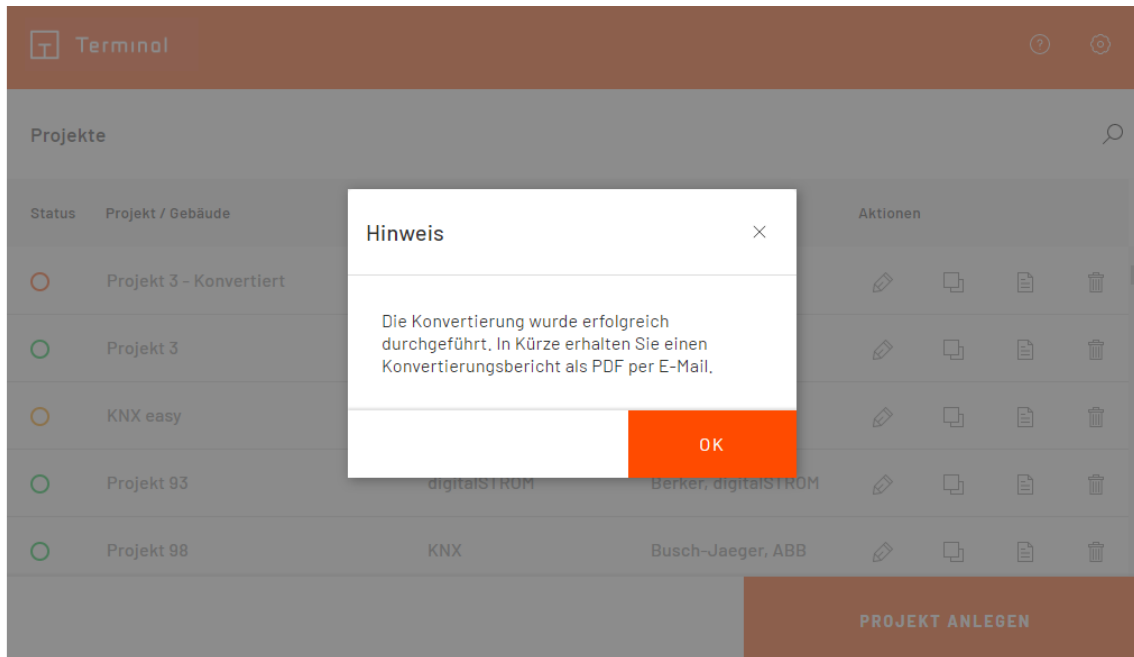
Terminal

Projekte

| Status | Projekt / Gebäude | | | Aktionen |
|---|---|---|---|---|
| | Projekt 3 - Konvertiert | | | |
| | Projekt 3 | | | |
| | KNX easy | | | |
| | Projekt 93 | digitalSTROM | Berker, digitalSTROM | |
| | Projekt 98 | KNX | Busch-Jaeger, ABB | |

Hinweis

×

Die Konvertierung wurde erfolgreich durchgeführt. In Kürze erhalten Sie einen Konvertierungsbericht als PDF per E-Mail.

OK

PROJEKT ANLEGEN